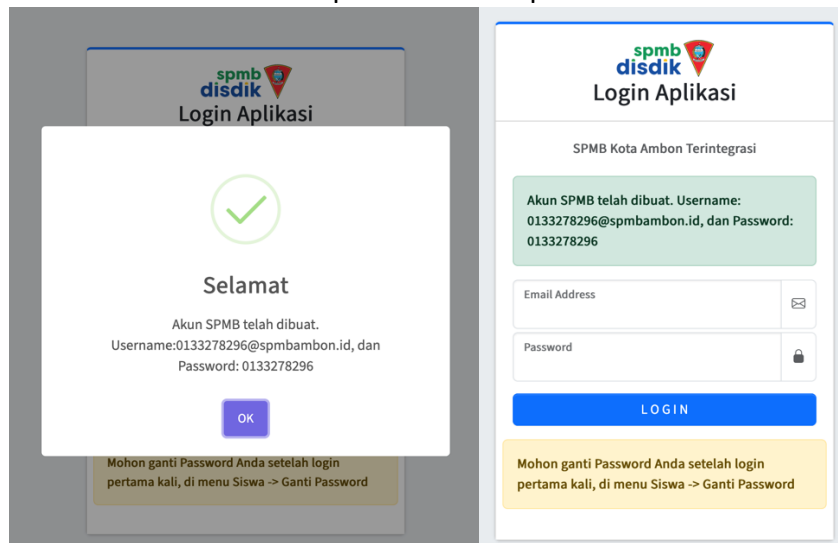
spmb disdik
Login Aplikasi

Selamat

Akun SPMB telah dibuat. Username:0133278296@spmbambon.id, dan Password: 0133278296

OK

Mohon ganti Password Anda setelah login pertama kali, di menu Siswa -> Ganti Password

spmb disdik
Login Aplikasi

SPMB Kota Ambon Terintegrasi

Akun SPMB telah dibuat. Username: 0133278296@spmbambon.id, dan Password: 0133278296

Email Address

Password

LOGIN

Mohon ganti Password Anda setelah login pertama kali, di menu Siswa -> Ganti Password